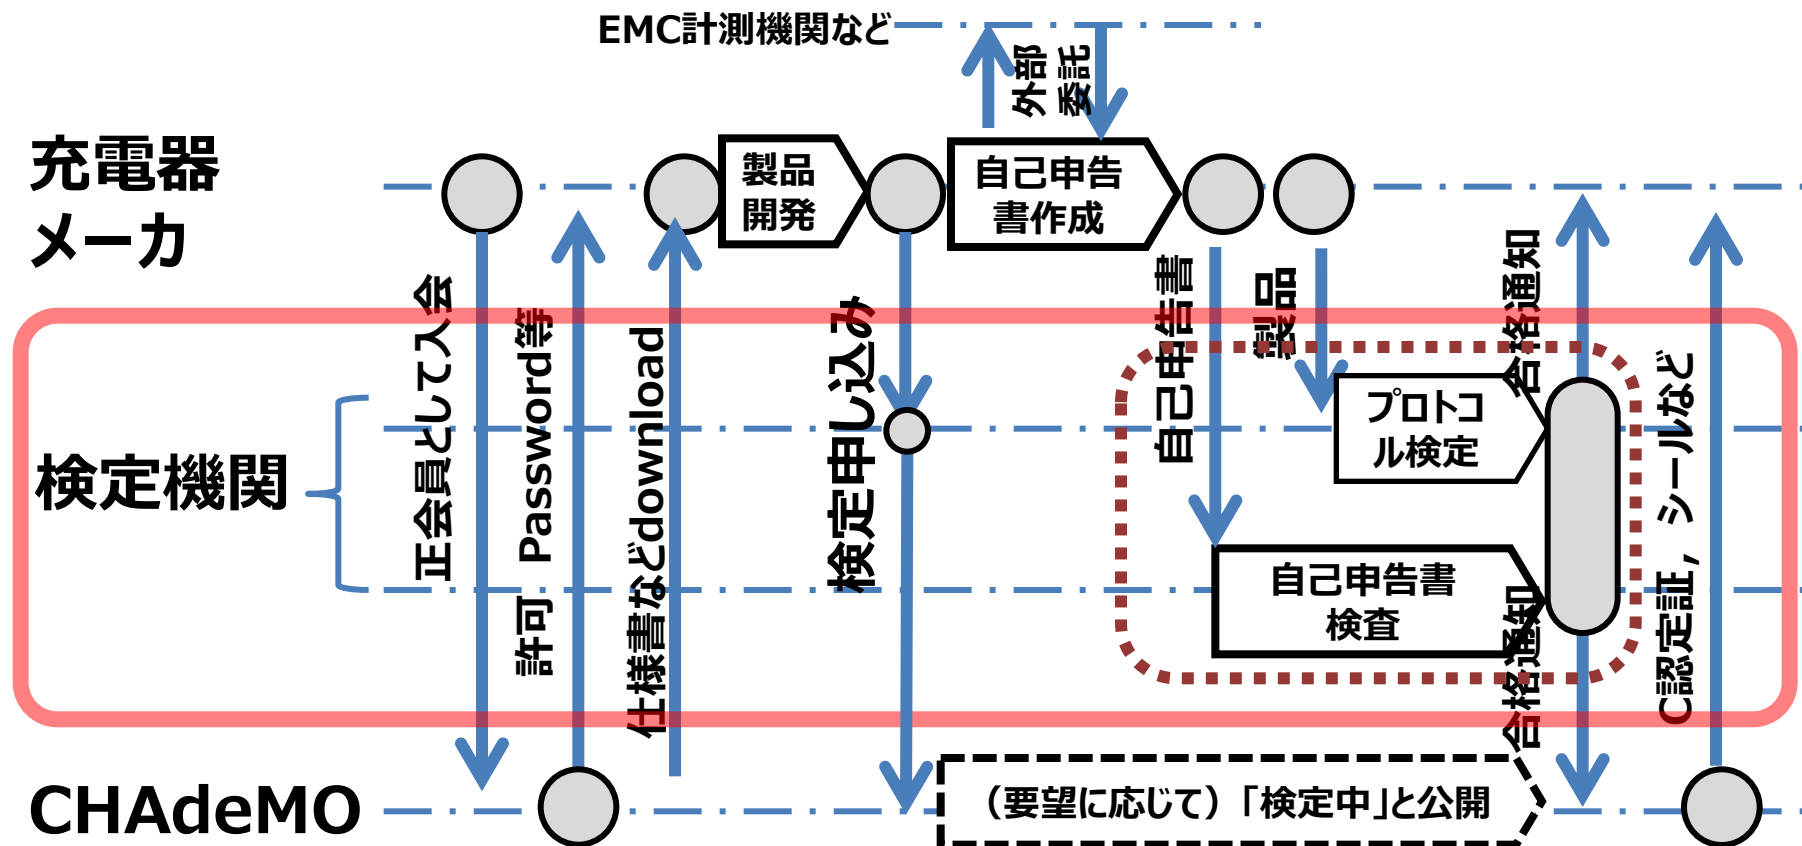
EMC計測機関など

外部委託

充電器メーカ

製品開発

自己申告書作成

検定機関

正会員として入会

Password等

許可

仕様書などdownload

検定申し込み

自己申告書

製品

プロトコル検定

自己申告書検査

合格通知

合格通知

C認定証，シールなど

CHAdeMO

（要望に応じて）「検定中」と公開